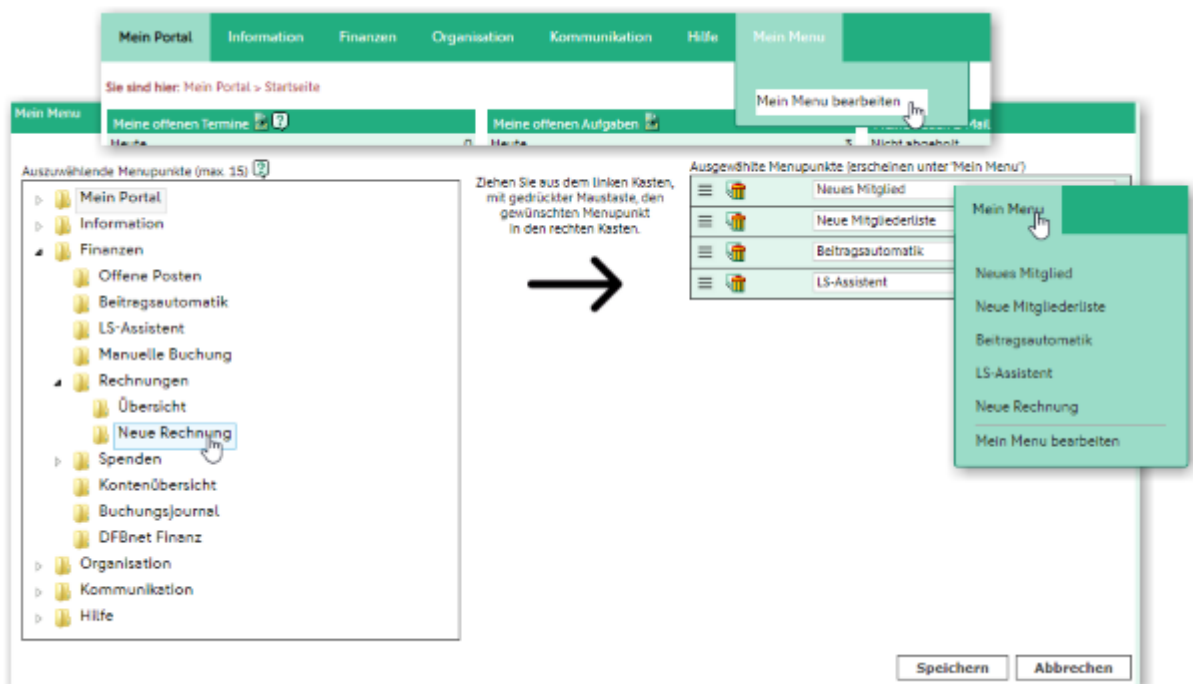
Mein Portal Information Finanzen Organisation Kommunikation Hilfe Mein Menu

Sie sind hier: Mein Portal > Startseite

Mein Menu bearbeiten

Mein Menu

Meine offenen Termine

Meine offenen Aufgaben

Heute 0

Heute 3

Nicht abgeholt

Auszuwählende Menupunkte (max. 15)

Mein Portal
Information
Finanzen
Offene Posten
Beitragsautomatik
LS-Assistent
Manuelle Buchung
Rechnungen
Übersicht
Neue Rechnung
Spenden
Kontenübersicht
Buchungsjournal
DFBnet Finanz
Organisation
Kommunikation
Hilfe

Ziehen Sie aus dem linken Kasten, mit gedrückter Maustaste, den gewünschten Menupunkt in den rechten Kasten.

Ausgewählte Menupunkte (erscheinen unter 'Mein Menu')

Neues Mitglied
Neue Mitgliederliste
Beitragsautomatik
LS-Assistent

Mein Menu

Neues Mitglied
Neue Mitgliederliste
Beitragsautomatik
LS-Assistent
Neue Rechnung
Mein Menu bearbeiten

Speichern Abbrechen